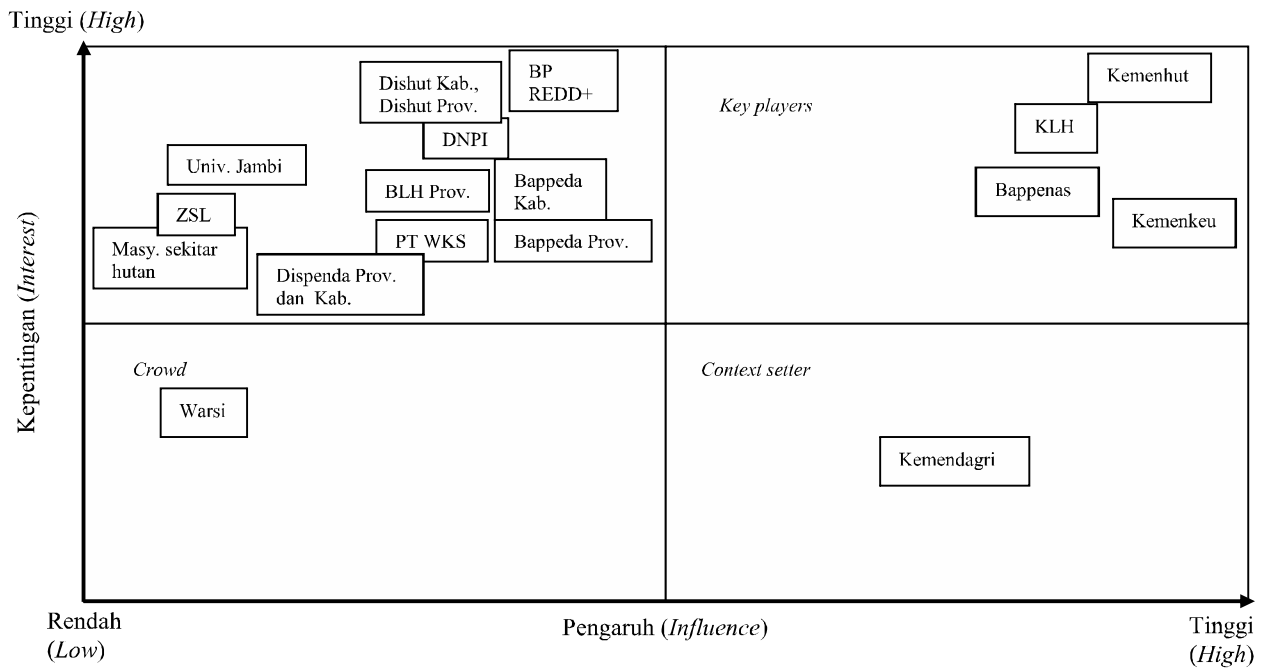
Tinggi (*High*)

Dishut Kab., Dishut Prov.

BP REDD+

DNPI

Univ. Jambi

BLH Prov.

Bappeda Kab.

ZSL

Masy. sekitar hutan

PT WKS

Bappeda Prov.

Dispenda Prov. dan Kab.

*Key players*

Kemenhut

KLH

Bappenas

Kemenkeu

Kepentingan (*Interest*)

*Crowd*

Warsi

*Context setter*

Kemendagri

Rendah (*Low*)

Pengaruh (*Influence*)

Tinggi (*High*)